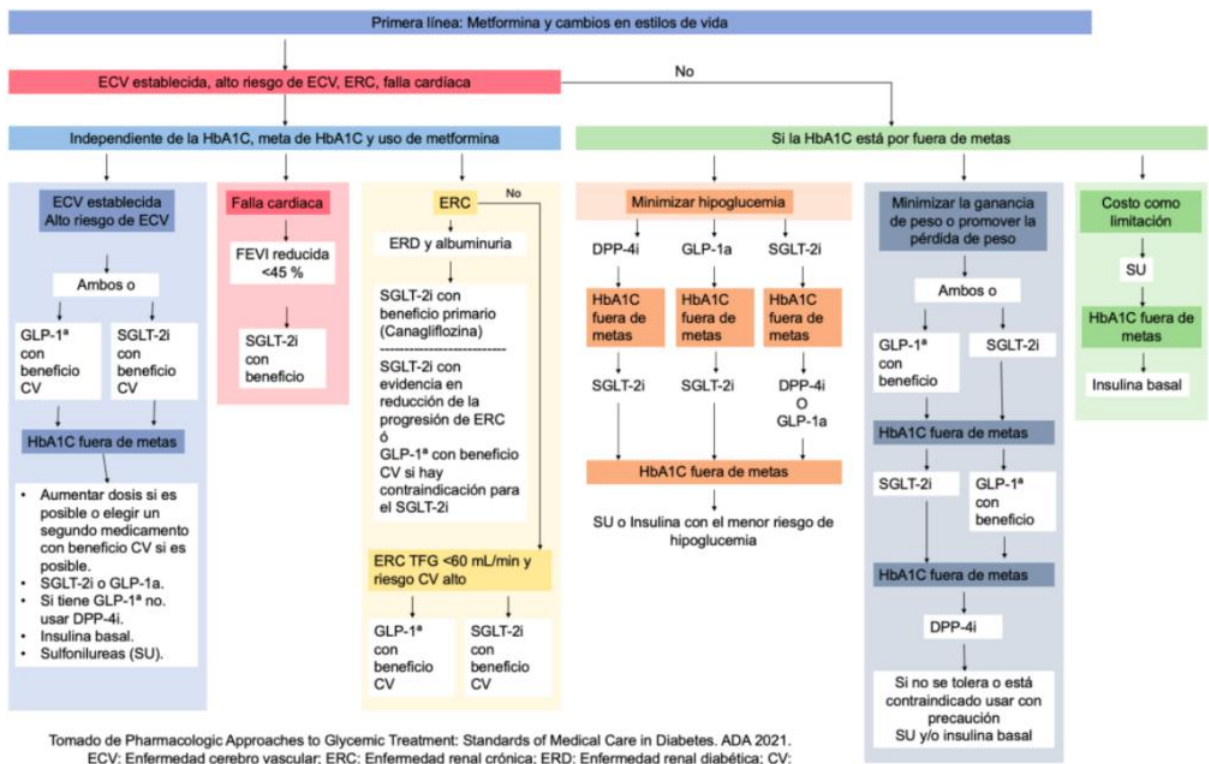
Primera línea: Metformina y cambios en estilos de vida

ECV establecida, alto riesgo de ECV, ERC, falla cardíaca

No

Independiente de la HbA1C, meta de HbA1C y uso de metformina

Si la HbA1C está por fuera de metas

ECV establecida
Alto riesgo de ECV

Ambos o

GLP-1ª con beneficio CV

SGLT-2i con beneficio CV

HbA1C fuera de metas

• Aumentar dosis si es posible o elegir un segundo medicamento con beneficio CV si es posible.
• SGLT-2i o GLP-1a.
• Si tiene GLP-1ª no. usar DPP-4i.
• Insulina basal.
• Sulfonilureas (SU).

Falla cardiaca

FEVI reducida <45 %

SGLT-2i con beneficio

ERC

No

ERD y albuminuria

SGLT-2i con beneficio primario (Canagliflozina)
------------------------------
SGLT-2i con evidencia en reducción de la progresión de ERC
ó
GLP-1ª con beneficio CV si hay contraindicación para el SGLT-2i

ERC TFG <60 mL/min y riesgo CV alto

GLP-1ª con beneficio CV

SGLT-2i con beneficio CV

Minimizar hipoglucemia

DPP-4i

GLP-1a

SGLT-2i

HbA1C fuera de metas

HbA1C fuera de metas

HbA1C fuera de metas

SGLT-2i

SGLT-2i

DPP-4i
O
GLP-1a

HbA1C fuera de metas

SU o Insulina con el menor riesgo de hipoglucemia

Minimizar la ganancia de peso o promover la pérdida de peso

Ambos o

GLP-1ª con beneficio

SGLT-2i

HbA1C fuera de metas

SGLT-2i

GLP-1ª con beneficio

HbA1C fuera de metas

DPP-4i

Si no se tolera o está contraindicado usar con precaución
SU y/o insulina basal

Costo como limitación

SU

HbA1C fuera de metas

Insulina basal

Tomado de Pharmacologic Approaches to Glycemic Treatment: Standards of Medical Care in Diabetes. ADA 2021.
ECV: Enfermedad cerebro vascular; ERC: Enfermedad renal crónica; ERD: Enfermedad renal diabética; CV: